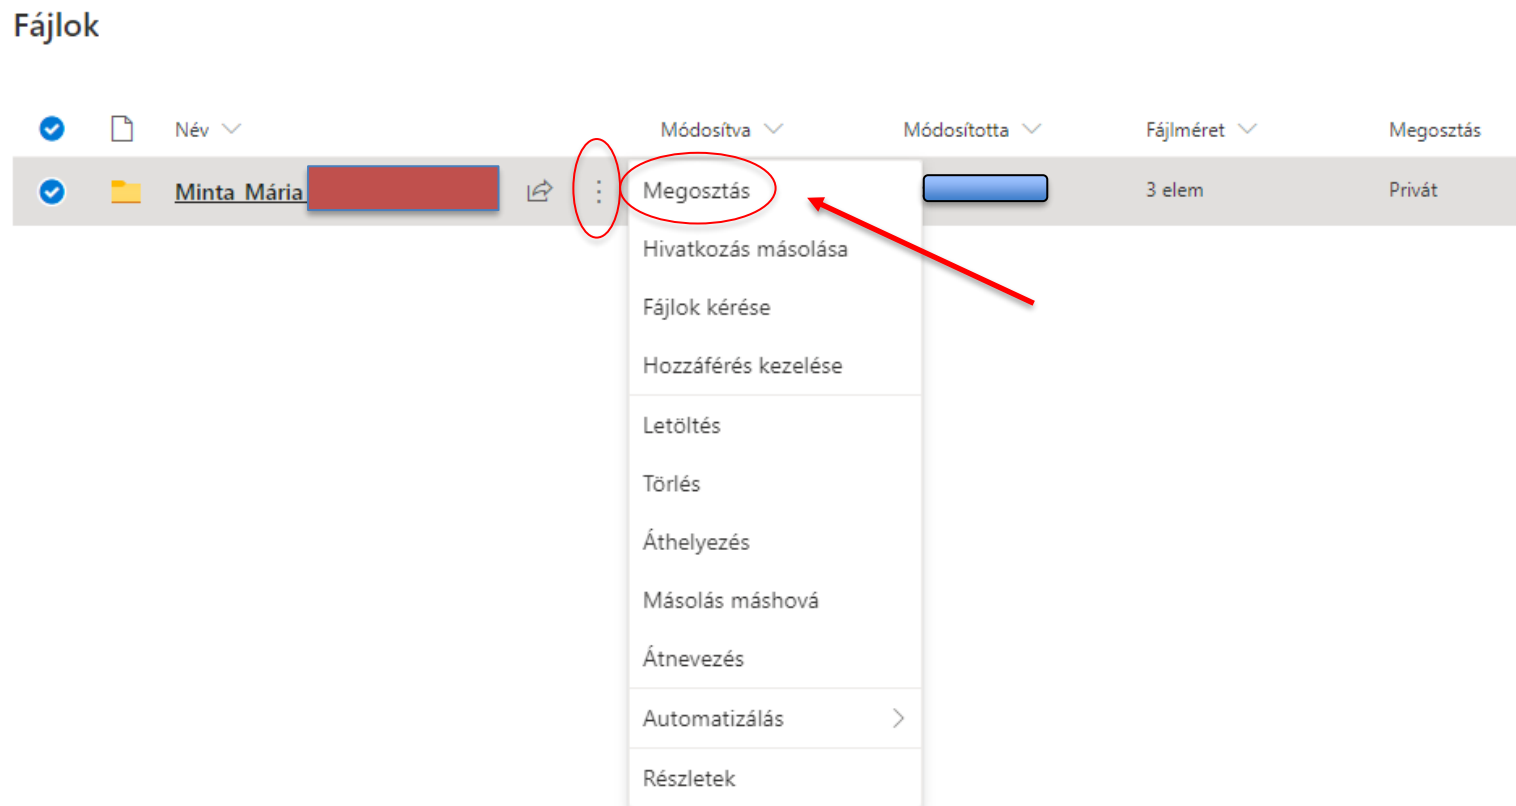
Fájlok

| Név | Módosítva | Módosította | Fájlméret | Megosztás |
|---|---|---|---|---|
| Minta Mária | | | 3 elem | Privát |

Megosztás
Hivatkozás másolása
Fájlok kérése
Hozzáférés kezelése
Letöltés
Törlés
Áthelyezés
Másolás máshová
Átnevezés
Automatizálás
Részletek